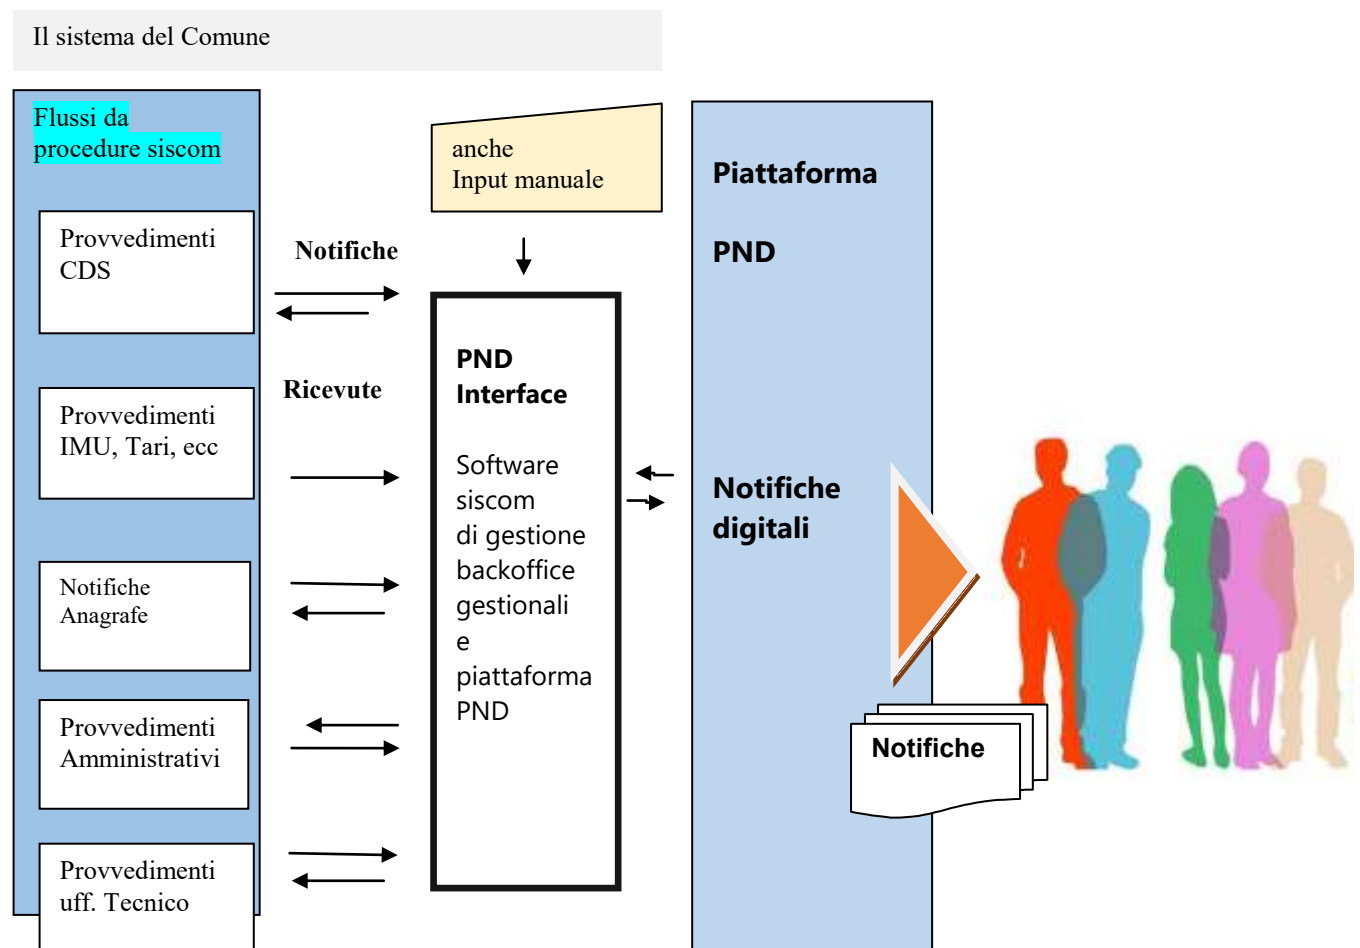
Il sistema del Comune

Flussi da procedure siscom

Provvedimenti CDS

Provvedimenti IMU, Tari, ecc

Notifiche Anagrafe

Provvedimenti Amministrativi

Provvedimenti uff. Tecnico

Notifiche

Ricevute

anche
Input manuale

PND
Interface

Software siscom di gestione backoffice gestionali e piattaforma PND

Piattaforma

PND

Notifiche digitali

Notifiche